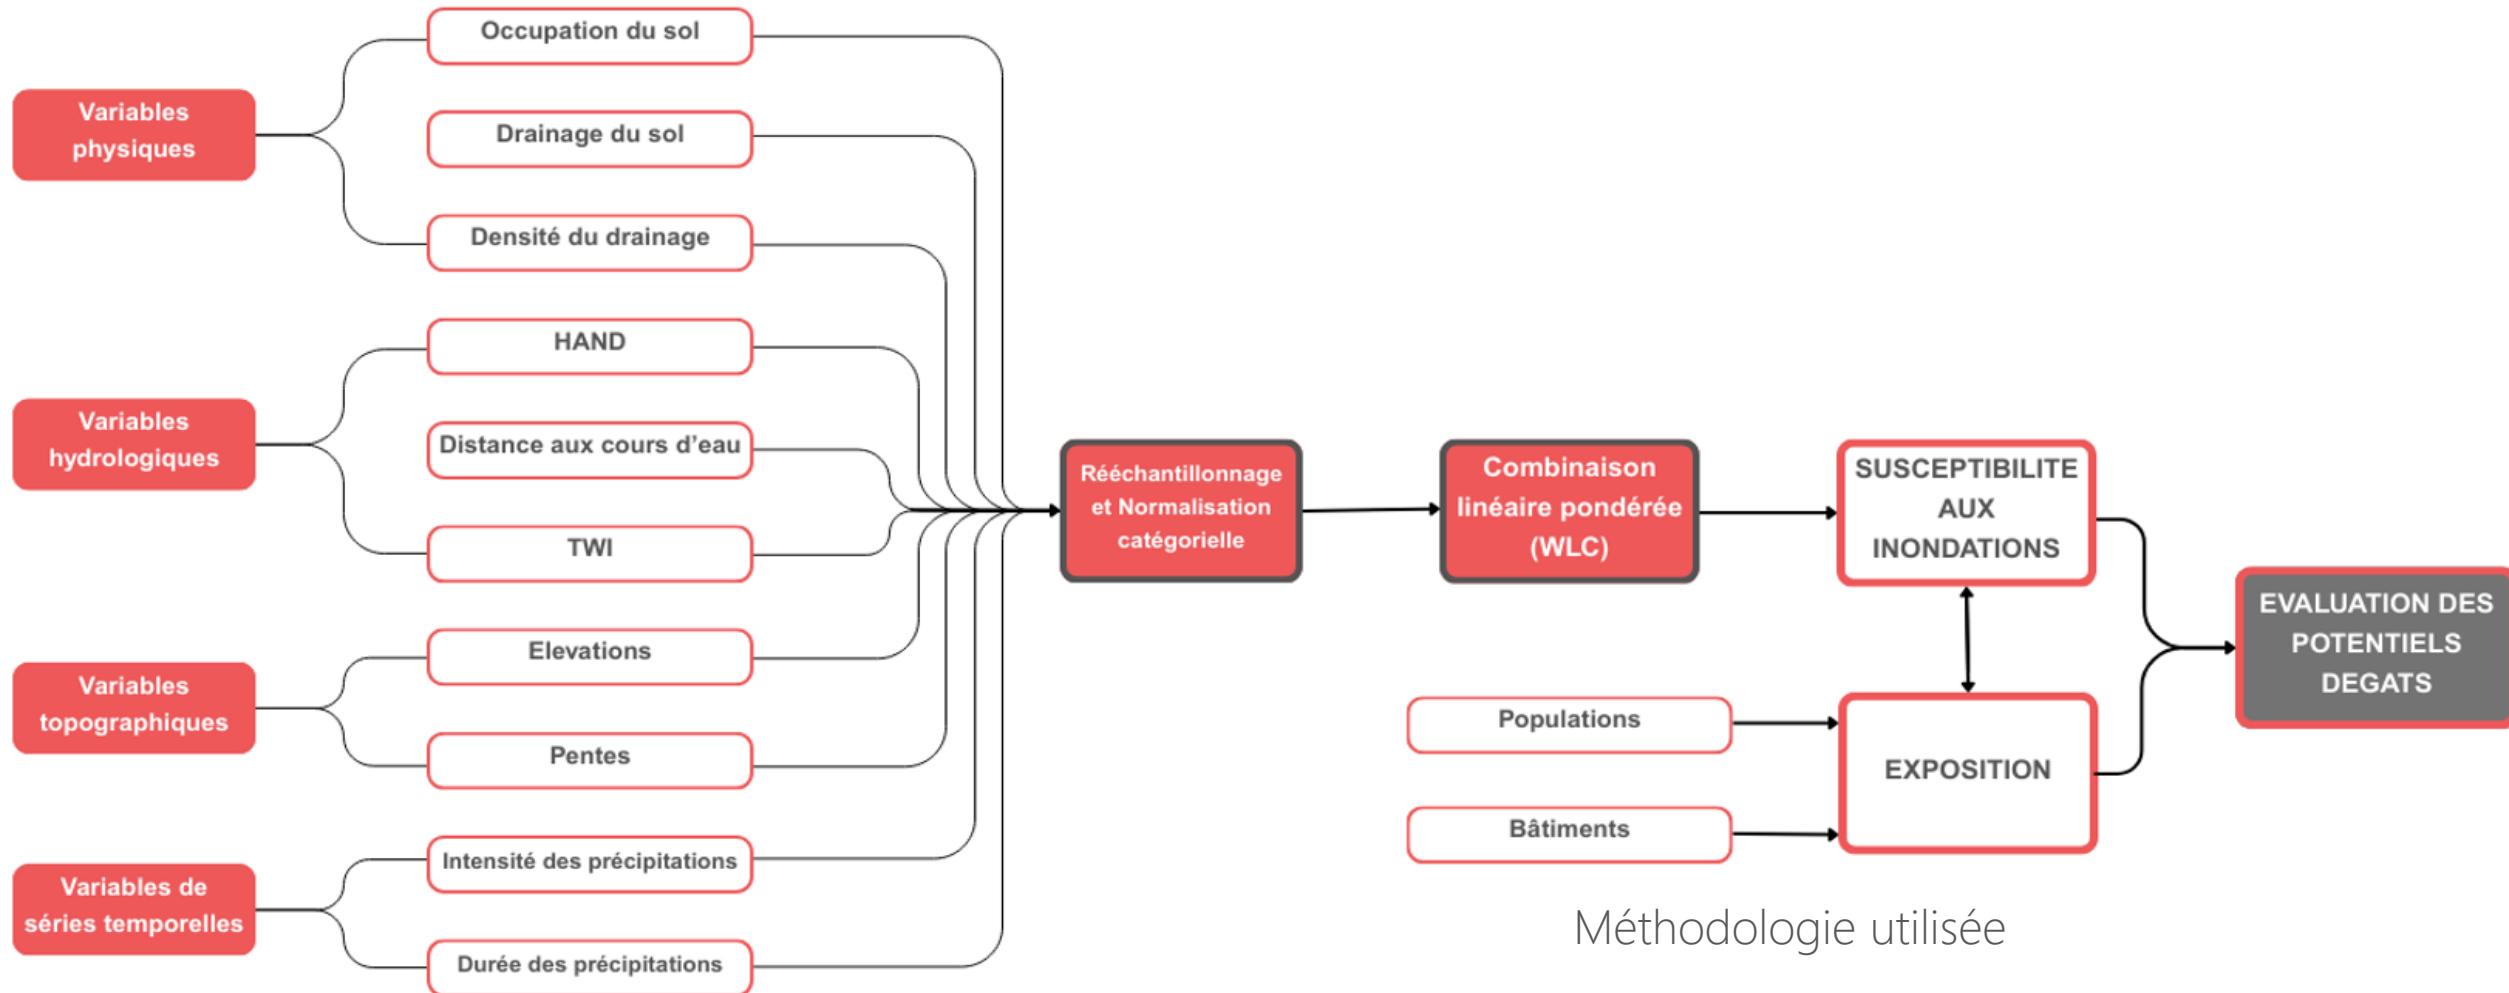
Variables physiques

Occupation du sol

Drainage du sol

Densité du drainage

Variables hydrologiques

HAND

Distance aux cours d'eau

TWI

Variables topographiques

Elevations

Pentes

Variables de séries temporelles

Intensité des précipitations

Durée des précipitations

Rééchantillonnage et Normalisation catégorielle

Combinaison linéaire pondérée (WLC)

SUSCEPTIBILITE AUX INONDATIONS

Populations

Bâtiments

EXPOSITION

EVALUATION DES POTENTIELS DEGATS

Méthodologie utilisée